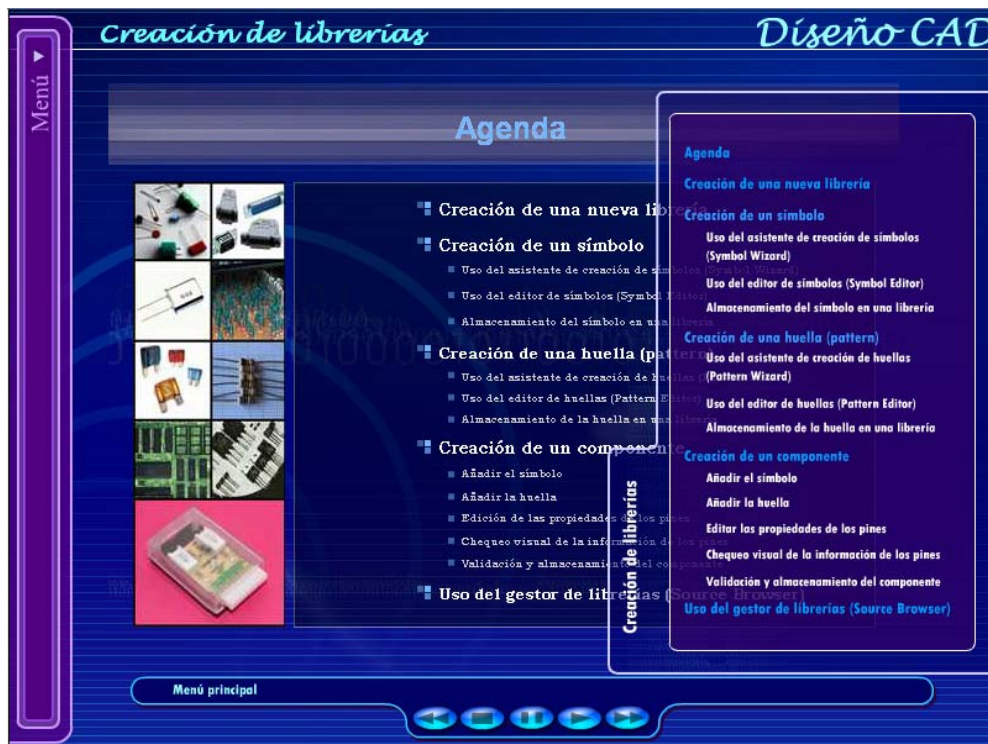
Menú ▸

Creación de librerías

Diseño CAD

Agenda

Creación de una nueva libr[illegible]

Creación de un símbolo

Uso del asistente de creación de s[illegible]

Uso del editor de símbolos (Symbol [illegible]

Almacenamiento del símbolo en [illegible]

Creación de una huella (patt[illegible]

Uso del asistente de creación de h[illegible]

Uso del editor de huellas (Pattern E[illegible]

Almacenamiento de la huella en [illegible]

Creación de un compon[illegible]

Añadir el símbolo

Añadir la huella

Edición de las propiedades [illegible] pines

Chequeo visual de la informa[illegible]

Validación y almacenamie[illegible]

Uso del gestor de libr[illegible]

Creación de librerías

Agenda

Creación de una nueva librería

Creación de un símbolo

Uso del asistente de creación de símbolos (Symbol Wizard)

Uso del editor de símbolos (Symbol Editor)

Almacenamiento del símbolo en una librería

Creación de una huella (pattern)

Uso del asistente de creación de huellas (Pattern Wizard)

Uso del editor de huellas (Pattern Editor)

Almacenamiento de la huella en una librería

Creación de un componente

Añadir el símbolo

Añadir la huella

Editar las propiedades de los pines

Chequeo visual de la información de los pines

Validación y almacenamiento del componente

Uso del gestor de librerías (Source Browser)

Menú principal